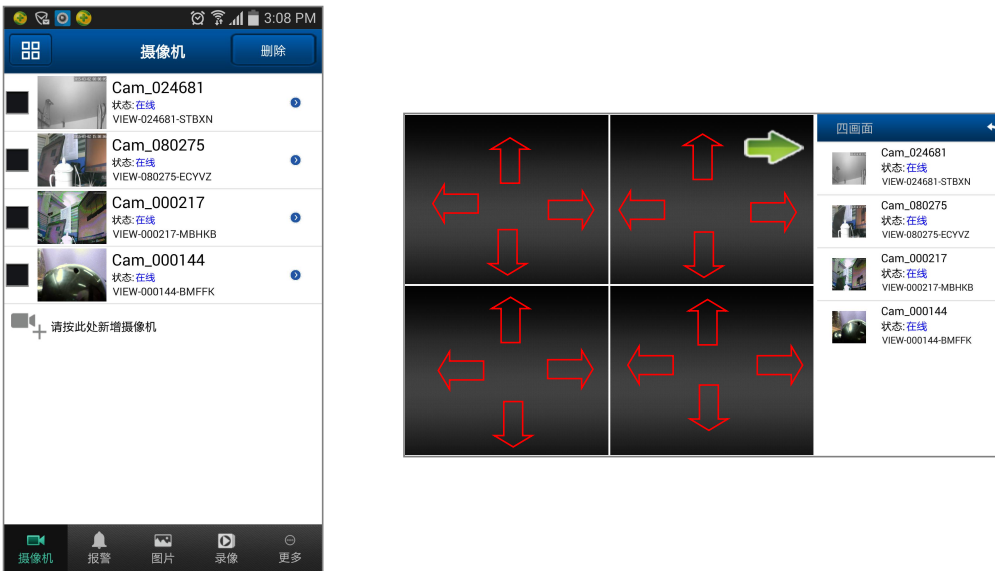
3:08 PM

摄像机

删除

Cam_024681
状态: 在线
VIEW-024681-STBXN

Cam_080275
状态: 在线
VIEW-080275-ECYVZ

Cam_000217
状态: 在线
VIEW-000217-MBHKB

Cam_000144
状态: 在线
VIEW-000144-BMFFK

请按此处新增摄像机

摄像机 报警 图片 录像 更多

四画面

Cam_024681
状态: 在线
VIEW-024681-STBXN

Cam_080275
状态: 在线
VIEW-080275-ECYVZ

Cam_000217
状态: 在线
VIEW-000217-MBHKB

Cam_000144
状态: 在线
VIEW-000144-BMFFK